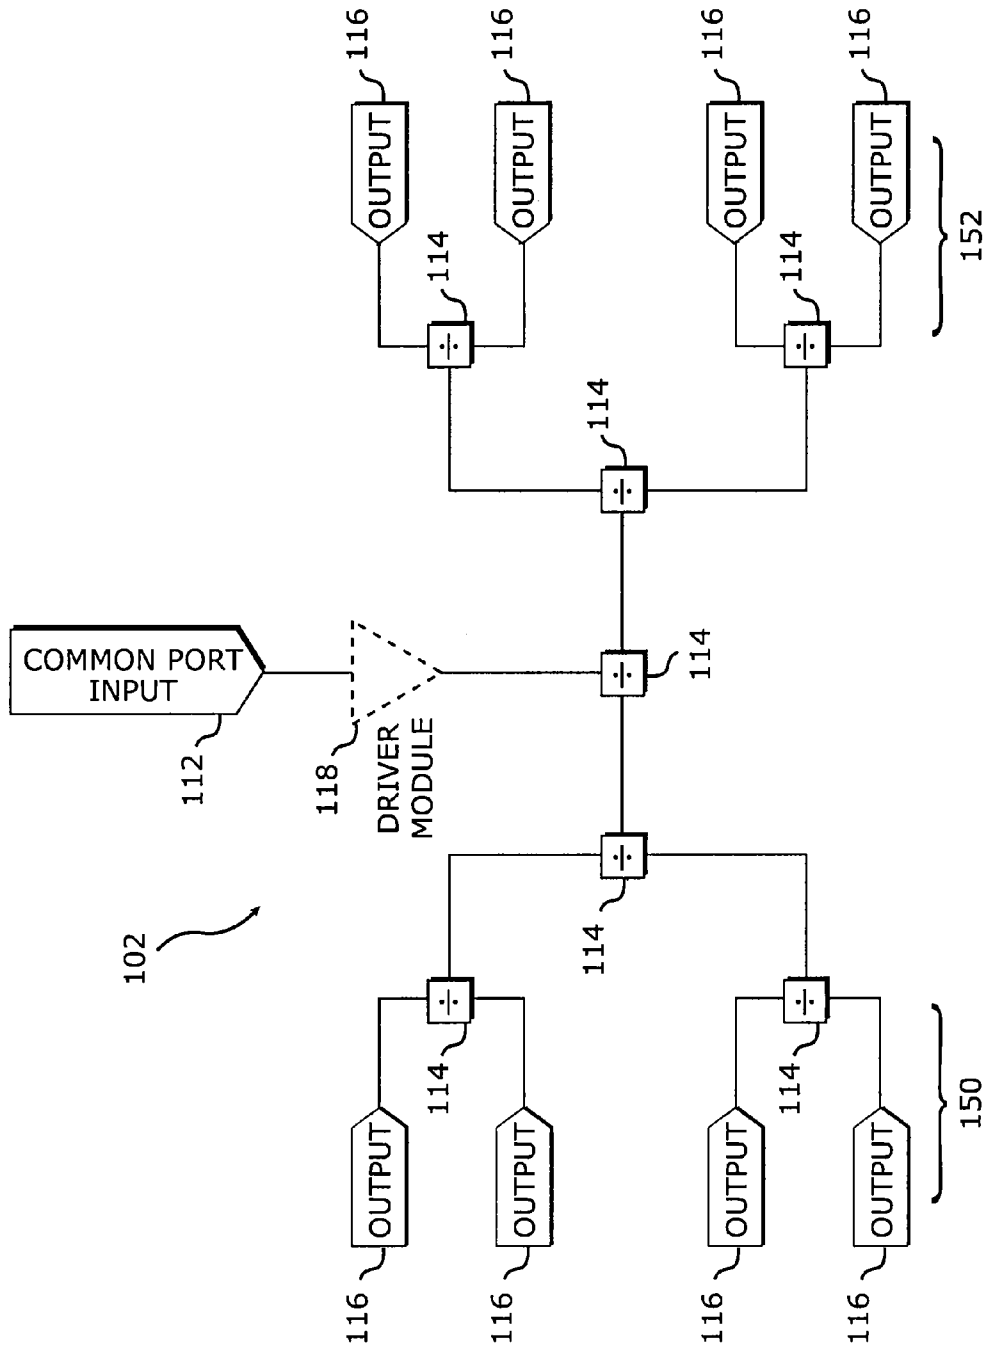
116
116
116
116
OUTPUT
OUTPUT
OUTPUT
OUTPUT
114
114
152
114
COMMON PORT INPUT
114
112
118
DRIVER MODULE
102
114
114
114
OUTPUT
OUTPUT
OUTPUT
OUTPUT
150
116
116
116
116
$\div$
$\div$
$\div$
$\div$
$\div$
$\div$
$\div$